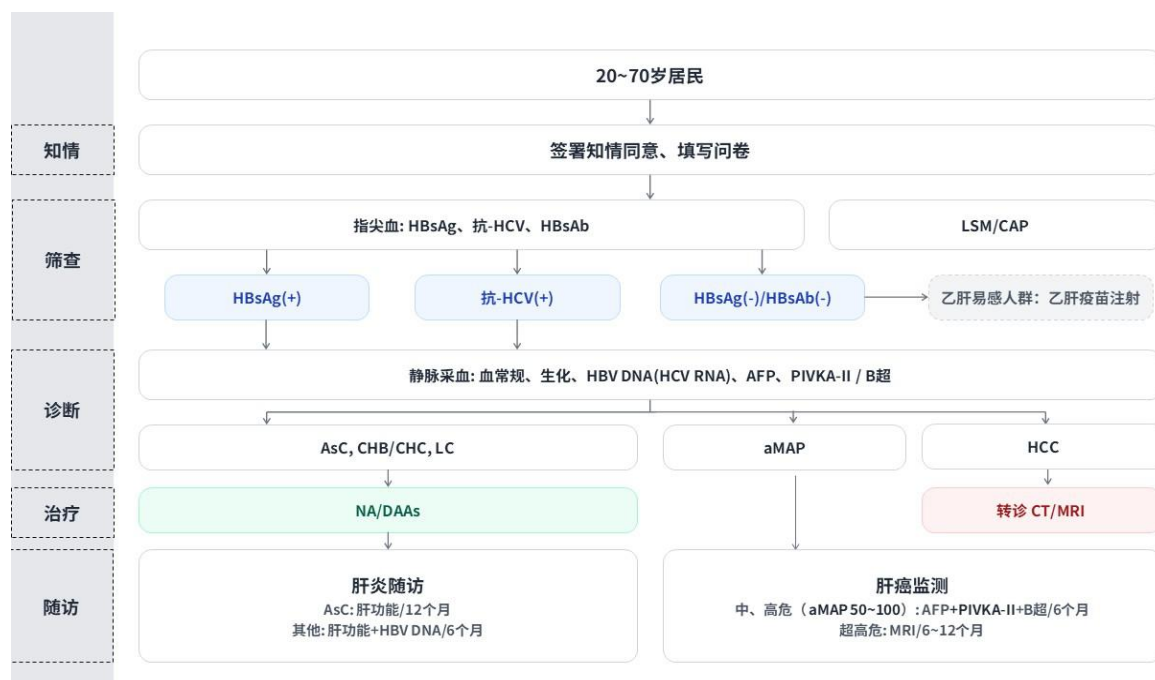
知情
筛查
诊断
治疗
随访

20~70岁居民

签署知情同意、填写问卷

指尖血: HBsAg、抗-HCV、HBsAb

LSM/CAP

HBsAg(+)

抗-HCV(+)

HBsAg(-)/HBsAb(-)

乙肝易感人群：乙肝疫苗注射

静脉采血: 血常规、生化、HBV DNA(HCV RNA)、AFP、PIVKA-II / B超

AsC, CHB/CHC, LC

aMAP

HCC

NA/DAAs

转诊 CT/MRI

肝炎随访
AsC: 肝功能/12个月
其他: 肝功能+HBV DNA/6个月

肝癌监测
中、高危（aMAP 50~100）: AFP+PIVKA-II+B超/6个月
超高危: MRI/6~12个月